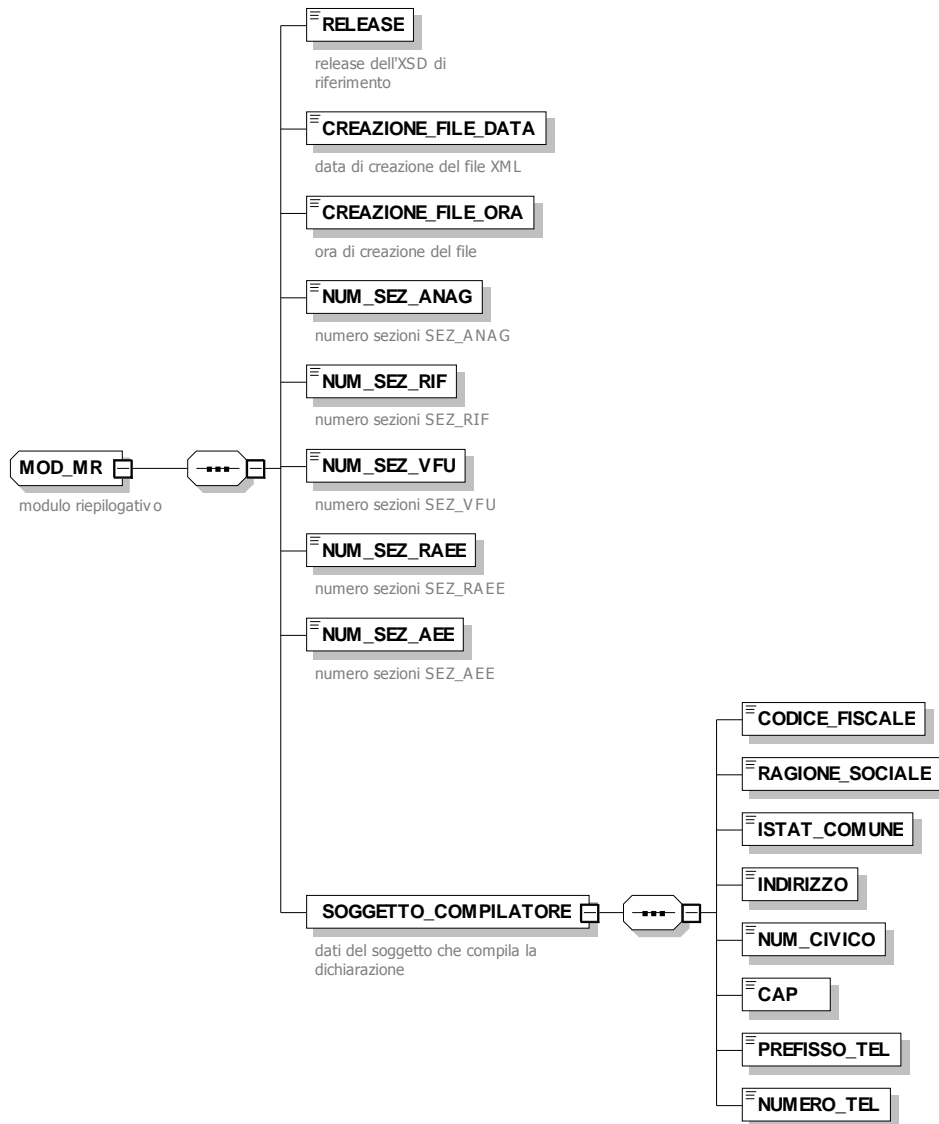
RELEASE
release dell'XSD di riferimento

CREAZIONE_FILE_DATA
data di creazione del file XML

CREAZIONE_FILE_ORA
ora di creazione del file

NUM_SEZ_ANAG
numero sezioni SEZ_ANAG

NUM_SEZ_RIF
numero sezioni SEZ_RIF

MOD_MR
modulo riepilogativo

NUM_SEZ_VFU
numero sezioni SEZ_VFU

NUM_SEZ_RAEE
numero sezioni SEZ_RAEE

NUM_SEZ_AEE
numero sezioni SEZ_AEE

SOGGETTO_COMPILATORE
dati del soggetto che compila la dichiarazione

CODICE_FISCALE
RAGIONE_SOCIALE
ISTAT_COMUNE
INDIRIZZO
NUM_CIVICO
CAP
PREFISSO_TEL
NUMERO_TEL